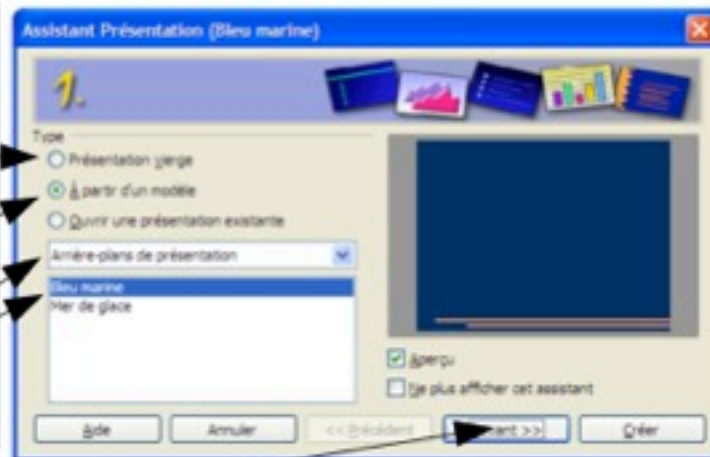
Assistant Présentation (Bleu marine)

1.

Type

Présentation vierge

À partir d'un modèle

Ouvrir une présentation existante

Arrière-plans de présentation

Bleu marine

Mer de glace

Aperçu

Ne plus afficher cet assistant

Aide

Annuler

<< Précédent

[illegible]ant >>

Créer